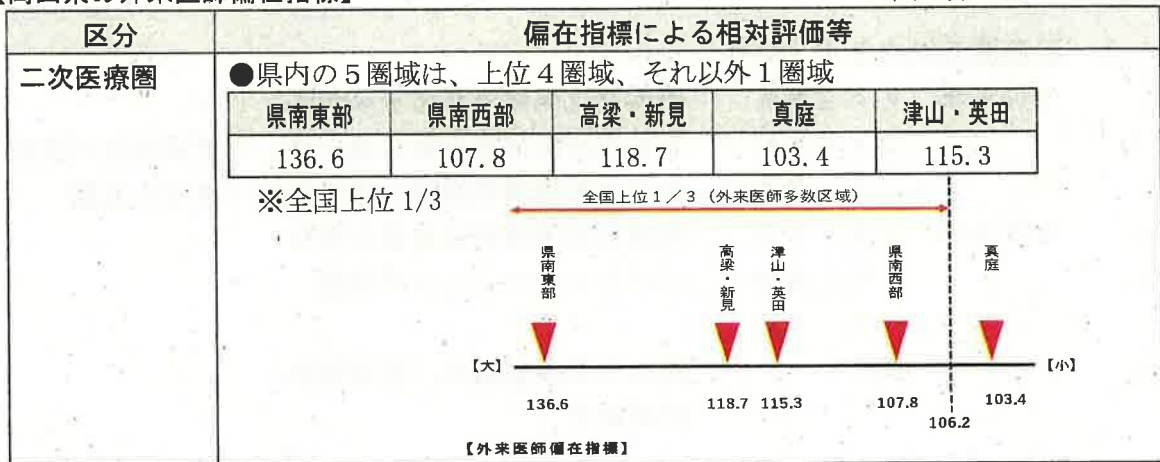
【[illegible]外来医師偏在指標】

| 区分 | 偏在指標による相対評価等 |
|---|---|
| 二次医療圏 | ●県内の5圏域は、上位4圏域、それ以外1圏域 |

| 県南東部 | 県南西部 | 高梁・新見 | 真庭 | 津山・英田 |
|---|---|---|---|---|
| 136.6 | 107.8 | 118.7 | 103.4 | 115.3 |

※全国上位 1/3

全国上位1／3（外来医師多数区域）

県南東部　高梁・新見　津山・英田　県南西部　真庭

【大】　【小】

136.6　118.7　115.3　107.8　106.2　103.4

【外来医師偏在指標】